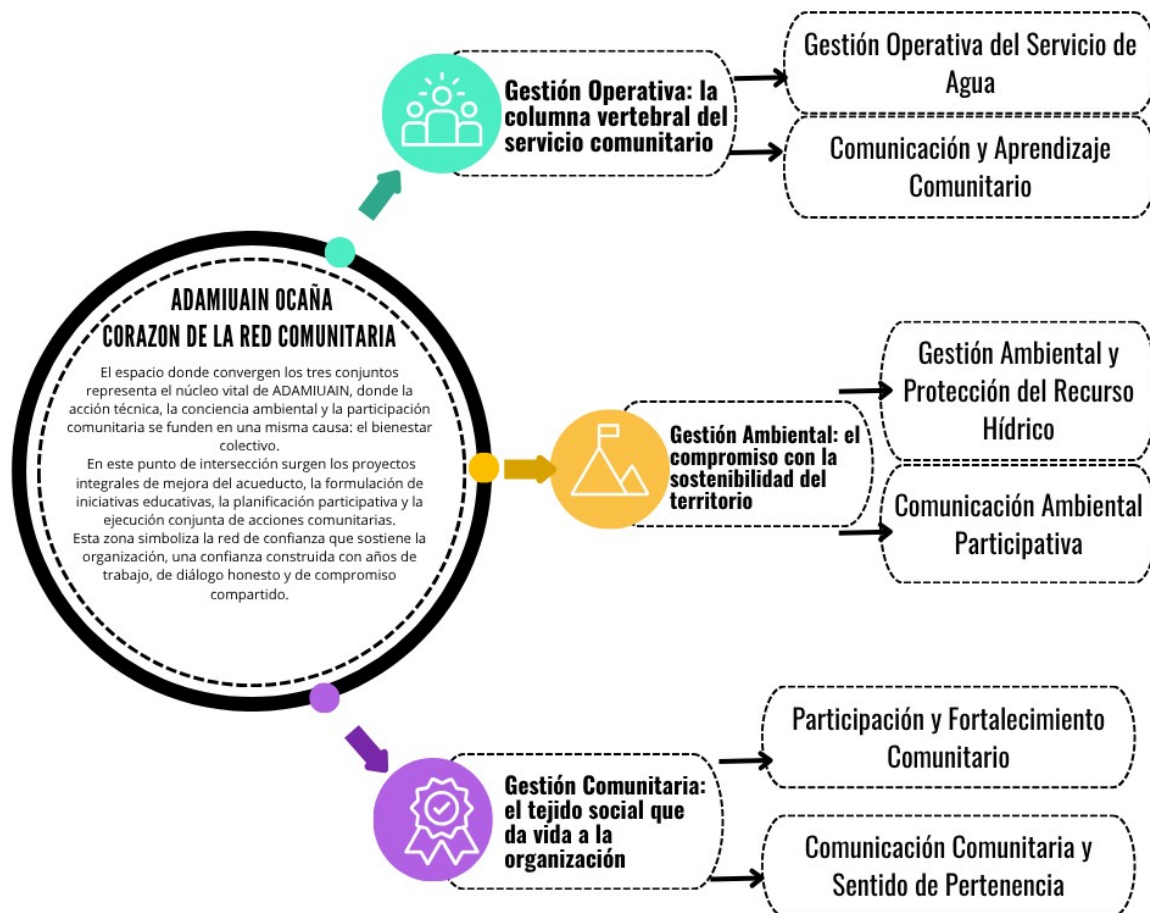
ADAMIUAIN OCAÑA
CORAZON DE LA RED COMUNITARIA

El espacio donde convergen los tres conjuntos representa el núcleo vital de ADAMIUAIN, donde la acción técnica, la conciencia ambiental y la participación comunitaria se funden en una misma causa: el bienestar colectivo.
En este punto de intersección surgen los proyectos integrales de mejora del acueducto, la formulación de iniciativas educativas, la planificación participativa y la ejecución conjunta de acciones comunitarias.
Esta zona simboliza la red de confianza que sostiene la organización, una confianza construida con años de trabajo, de diálogo honesto y de compromiso compartido.

Gestión Operativa: la columna vertebral del servicio comunitario

Gestión Operativa del Servicio de Agua

Comunicación y Aprendizaje Comunitario

Gestión Ambiental: el compromiso con la sostenibilidad del territorio

Gestión Ambiental y Protección del Recurso Hídrico

Comunicación Ambiental Participativa

Gestión Comunitaria: el tejido social que da vida a la organización

Participación y Fortalecimiento Comunitario

Comunicación Comunitaria y Sentido de Pertenencia